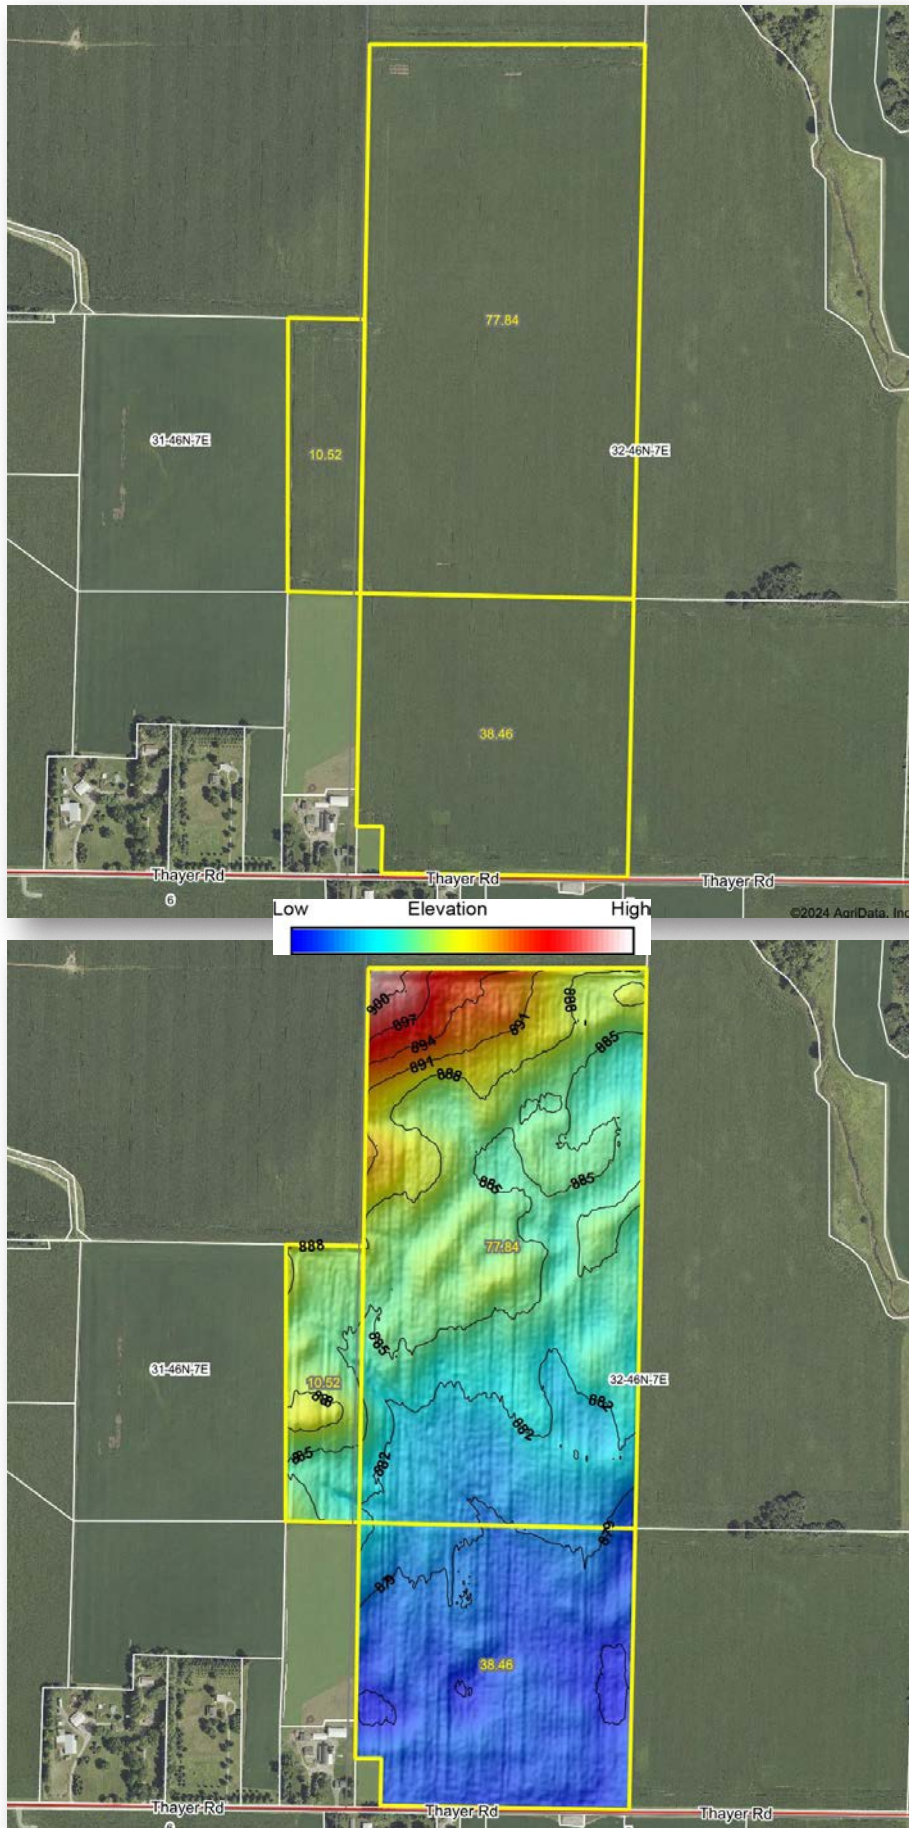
77.84

31-46N-7E

10.52

32-46N-7E

38.46

Thayer Rd
6
Thayer Rd
Thayer Rd
©2024 AgriData, Inc

Low Elevation High

900
897
894
891
888
891
888
885
885
885
888
77.84
885
31-46N-7E
10.52
888
885
882
882
882
32-46N-7E
879
879
38.46

Thayer Rd
Thayer Rd
Thayer Rd